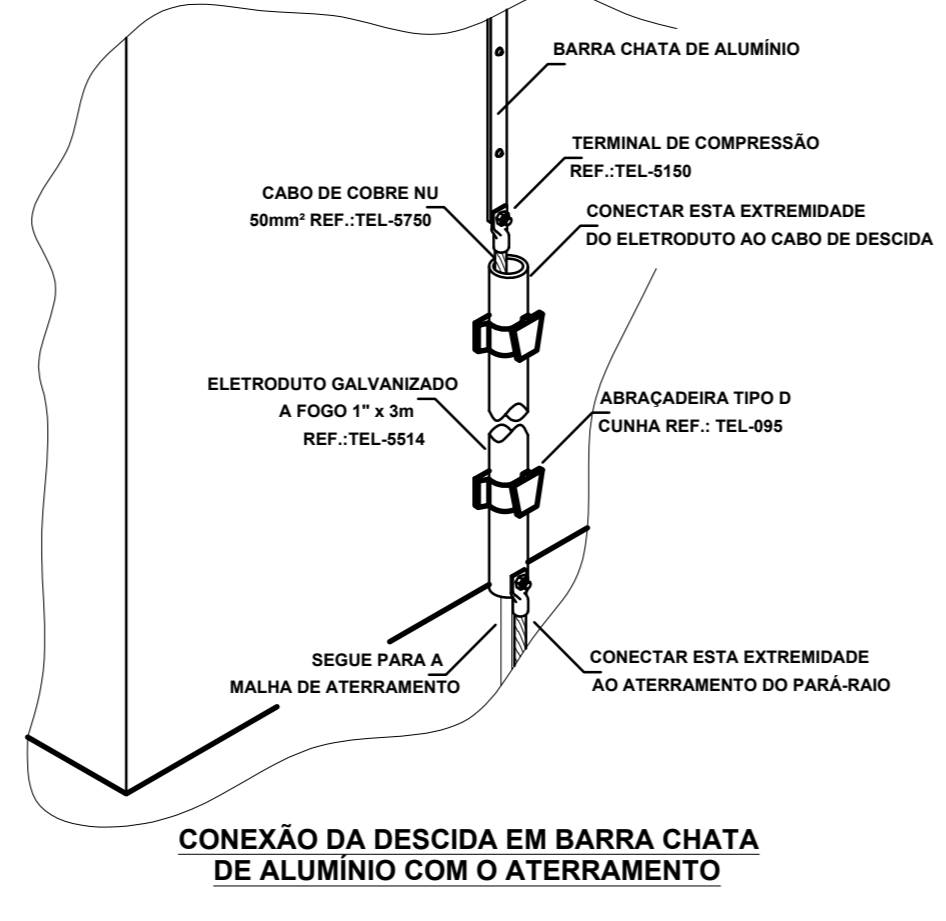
BARRA CHATA DE ALUMÍNIO

TERMINAL DE COMPRESSÃO
REF.:TEL-5150

CABO DE COBRE NU
50mm² REF.:TEL-5750

CONECTAR ESTA EXTREMIDADE
DO ELETRODUTO AO CABO DE DESCIDA

ELETRODUTO GALVANIZADO
A FOGO 1" x 3m
REF.:TEL-5514

ABRAÇADEIRA TIPO D
CUNHA REF.: TEL-095

SEGUE PARA A
MALHA DE ATERRAMENTO

CONECTAR ESTA EXTREMIDADE
AO ATERRAMENTO DO PARÁ-RAIO

CONEXÃO DA DESCIDA EM BARRA CHATA
DE ALUMÍNIO COM O ATERRAMENTO